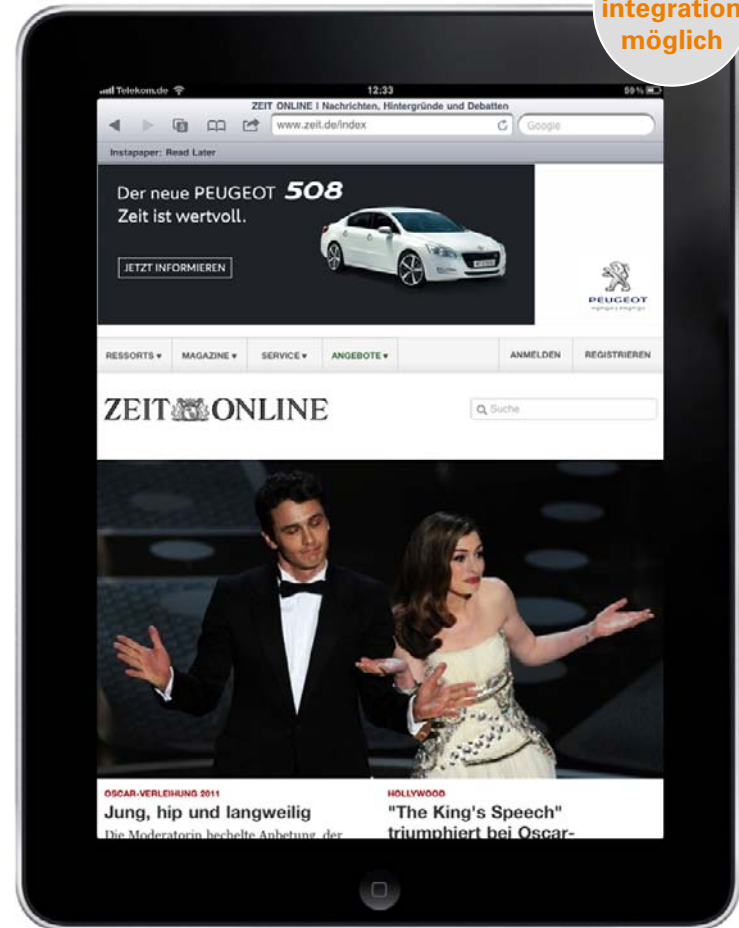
integration möglich

Telekom.de 12:33 59 %

ZEIT ONLINE | Nachrichten, Hintergründe und Debatten

www.zeit.de/index

Google

Instapaper: Read Later

Der neue PEUGEOT 508
Zeit ist wertvoll.

JETZT INFORMIEREN

PEUGEOT

RESSORTS ▾ MAGAZINE ▾ SERVICE ▾ ANGEBOTE ▾ ANMELDEN REGISTRIEREN

ZEIT ONLINE

Suche

OSCAR-VERLEIHUNG 2011
Jung, hip und langweilig
Die Moderatorin hechelte Anbetung, der

HOLLYWOOD
"The King's Speech" triumphiert bei Oscar-